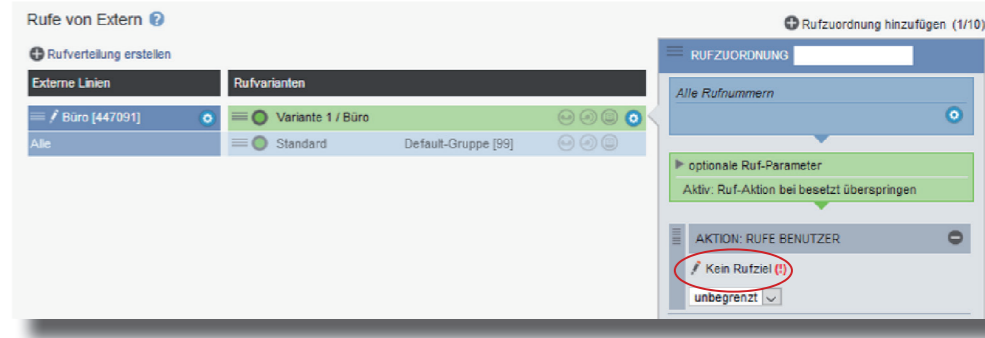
Rufe von Extern

Rufzuordnung hinzufügen (1/10)

Rufverteilung erstellen

| Externe Linien | Rufvarianten | |
|---|---|---|
| Büro [447091] | Variante 1 / Büro | |
| Alle | Standard | Default-Gruppe [99] |

RUFZUORDNUNG

Alle Rufnummern

optionale Ruf-Parameter

Aktiv: Ruf-Aktion bei besetzt überspringen

AKTION: RUFE BENUTZER

Kein Rufziel (!)

unbegrenzt